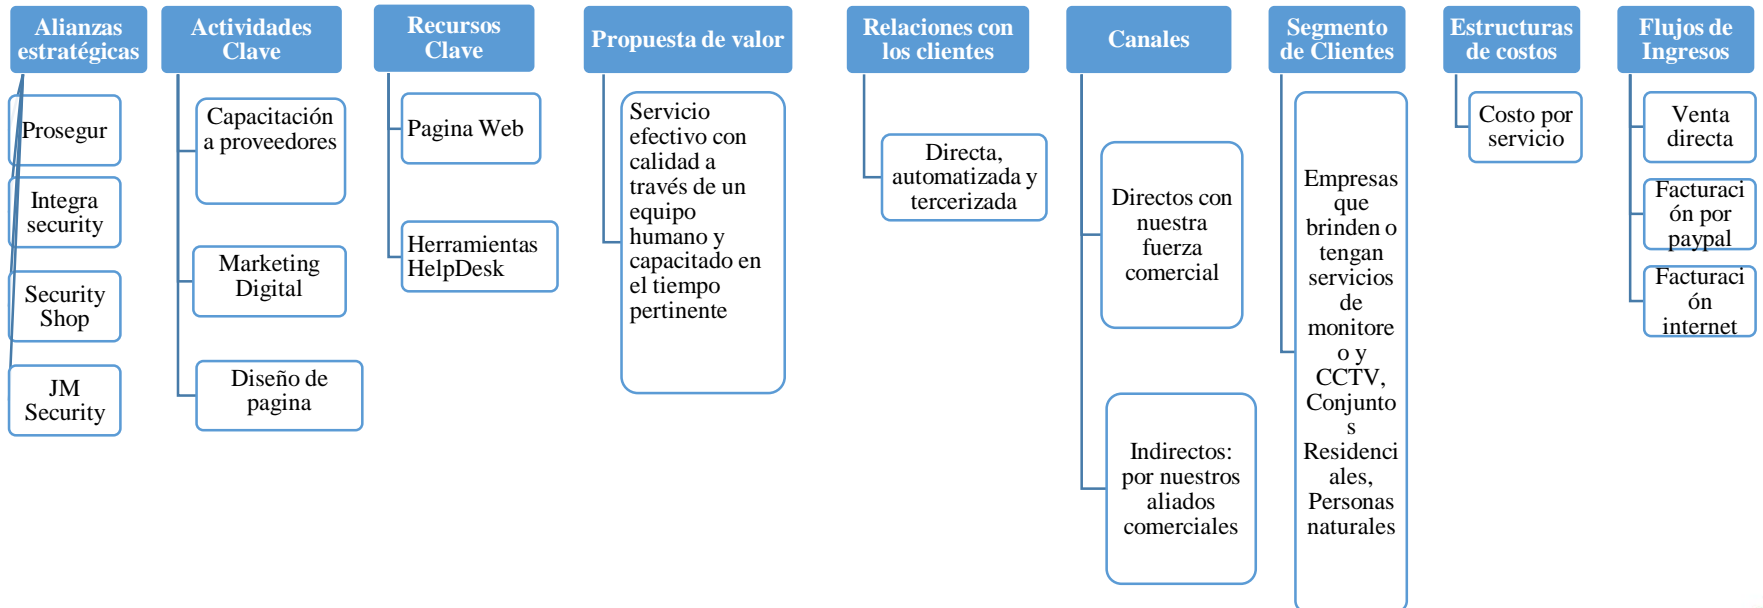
Alianzas estratégicas

Prosegur

Integra security

Security Shop

JM Security

Actividades Clave

Capacitación a proveedores

Marketing Digital

Diseño de pagina

Recursos Clave

Pagina Web

Herramientas HelpDesk

Propuesta de valor

Servicio efectivo con calidad a través de un equipo humano y capacitado en el tiempo pertinente

Relaciones con los clientes

Directa, automatizada y tercerizada

Canales

Directos con nuestra fuerza comercial

Indirectos: por nuestros aliados comerciales

Segmento de Clientes

Empresas que brinden o tengan servicios de monitoreo y CCTV, Conjuntos Residenciales, Personas naturales

Estructuras de costos

Costo por servicio

Flujos de Ingresos

Venta directa

Facturación por paypal

Facturación internet